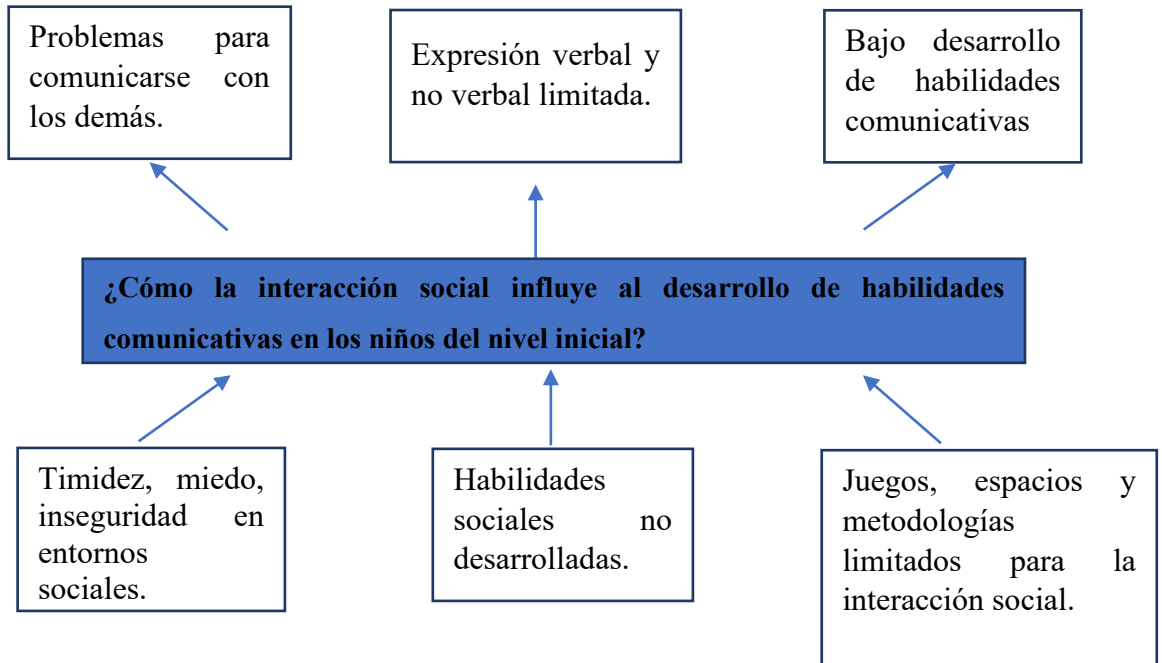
Problemas para comunicarse con los demás.

Expresión verbal y no verbal limitada.

Bajo desarrollo de habilidades comunicativas

**¿Cómo la interacción social influye al desarrollo de habilidades comunicativas en los niños del nivel inicial?**

Timidez, miedo, inseguridad en entornos sociales.

Habilidades sociales no desarrolladas.

Juegos, espacios y metodologías limitados para la interacción social.